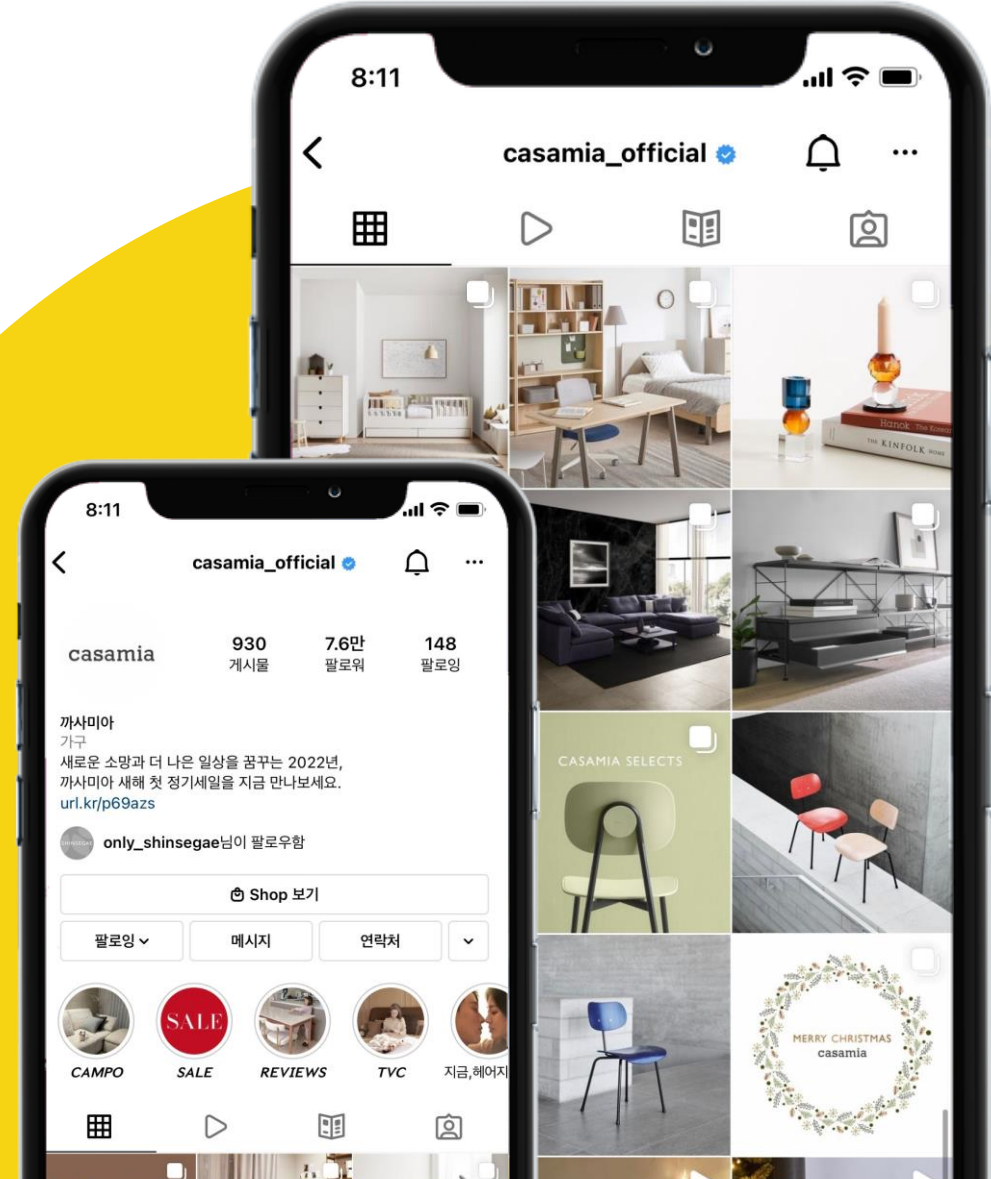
8:11

casamia_official

Hanok The Korean

THE KINFOLK HOME

CASAMIA SELECTS

MERRY CHRISTMAS
casamia

8:11

casamia_official

casamia

930
게시물

7.6만
팔로워

148
팔로잉

까사미아
가구
새로운 소망과 더 나은 일상을 꿈꾸는 2022년,
까사미아 새해 첫 정기세일을 지금 만나보세요.
url.kr/p69azs

only_shinsegae님이 팔로우함

Shop 보기

팔로잉

메시지

연락처

SALE

CAMPO

SALE

REVIEWS

TVC

지금,헤어지